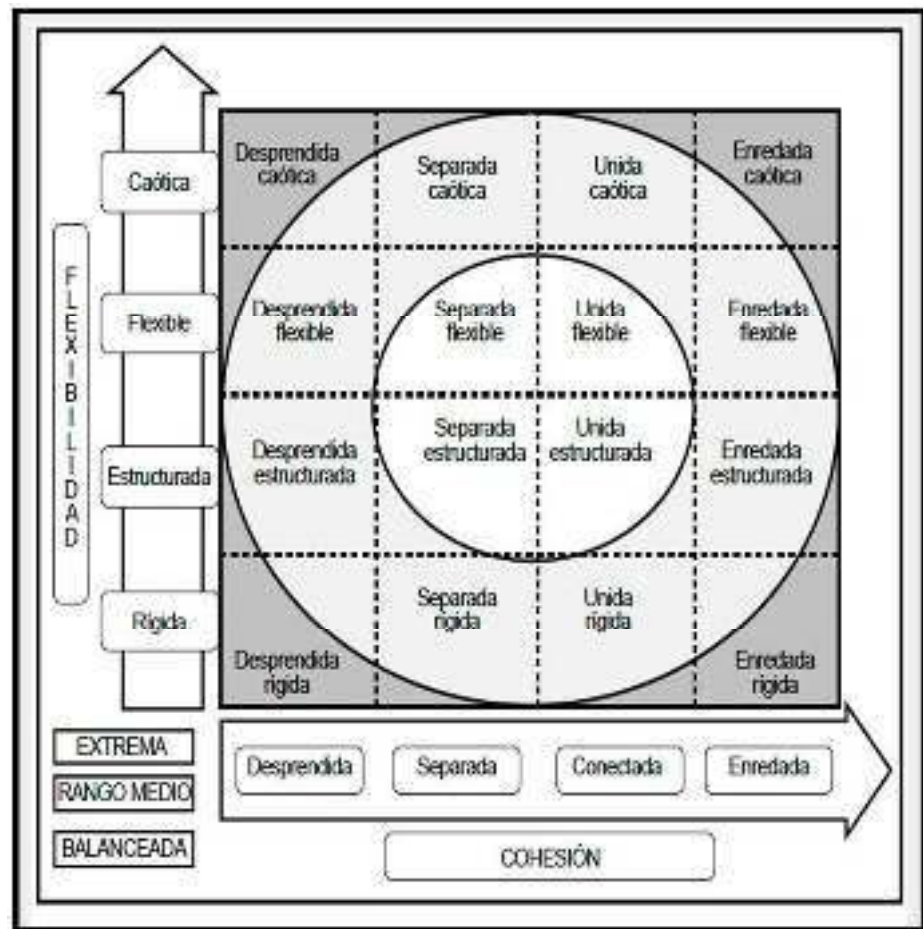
FLEXIBILIDAD

Caótica

Flexible

Estructurada

Rigida

| Desprendida caótica | Separada caótica | Unida caótica | Enredada caótica |
|---|---|---|---|
| Desprendida flexible | Separada flexible | Unida flexible | Enredada flexible |
| Desprendida estructurada | Separada estructurada | Unida estructurada | Enredada estructurada |
| Desprendida rigida | Separada rigida | Unida rigida | Enredada rigida |

EXTREMA

RANGO MEDIO

BALANCEADA

Desprendida

Separada

Conectada

Enredada

COHESIÓN